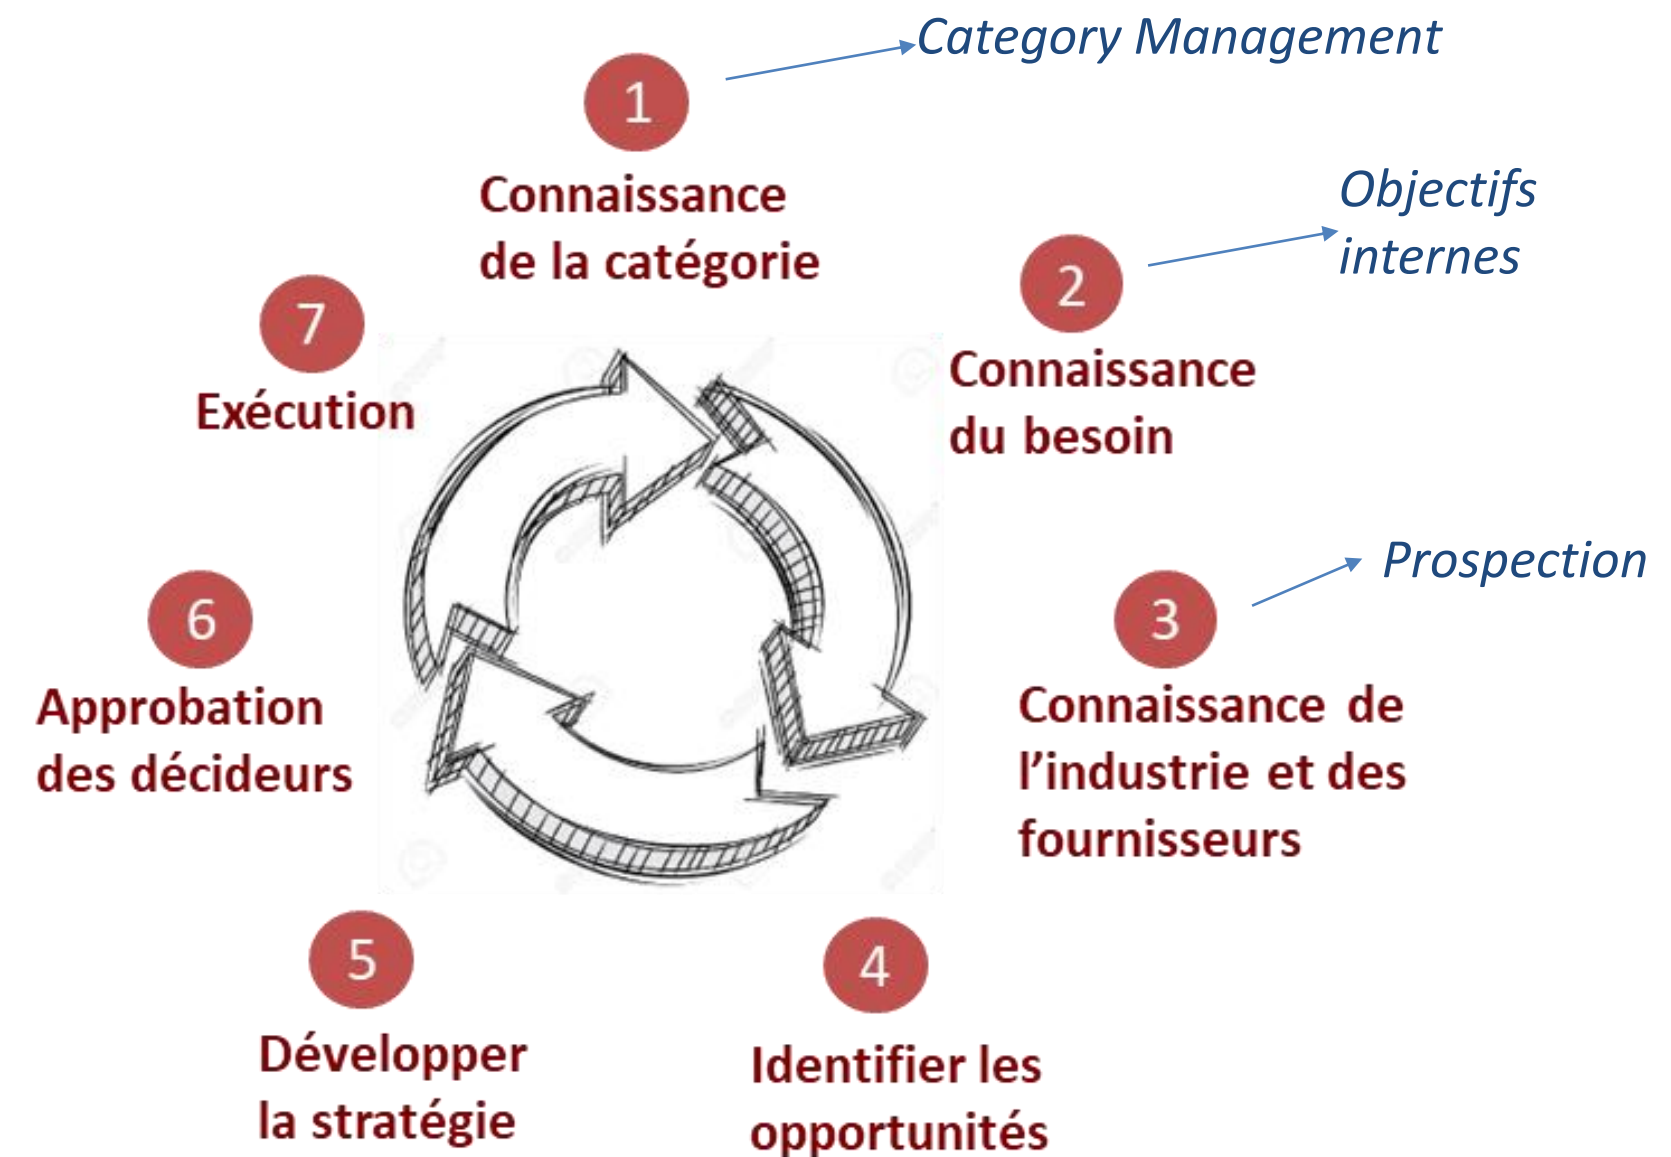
Category Management

1
Connaissance de la catégorie

Objectifs internes

2
Connaissance du besoin

Prospection

3
Connaissance de l'industrie et des fournisseurs

4
Identifier les opportunités

5
Développer la stratégie

6
Approbation des décideurs

7
Exécution